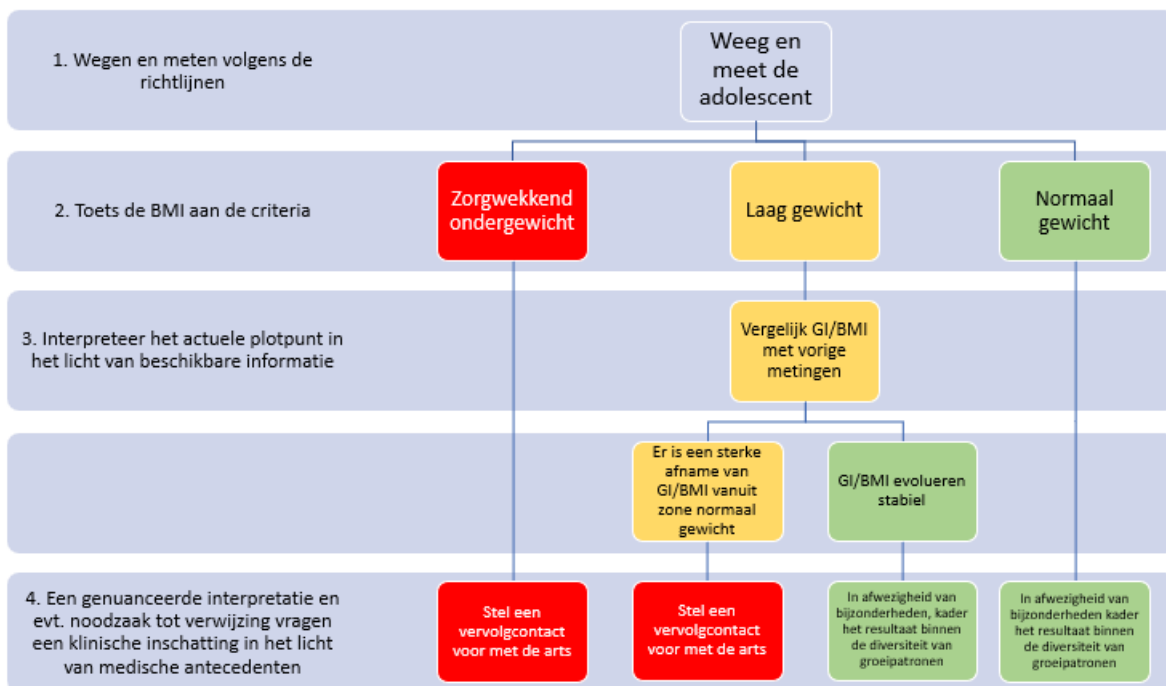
1. Wegen en meten volgens de richtlijnen

Weeg en meet de adolescent

2. Toets de BMI aan de criteria

Zorgwekkend ondergewicht

Laag gewicht

Normaal gewicht

3. Interpreteer het actuele plotpunt in het licht van beschikbare informatie

Vergelijk GI/BMI met vorige metingen

Er is een sterke afname van GI/BMI vanuit zone normaal gewicht

GI/BMI evolueren stabiel

4. Een genuanceerde interpretatie en evt. noodzaak tot verwijzing vragen een klinische inschatting in het licht van medische antecedenten

Stel een vervolgcontact voor met de arts

Stel een vervolgcontact voor met de arts

In afwezigheid van bijzonderheden, kader het resultaat binnen de diversiteit van groeipatronen

In afwezigheid van bijzonderheden kader het resultaat binnen de diversiteit van groeipatronen